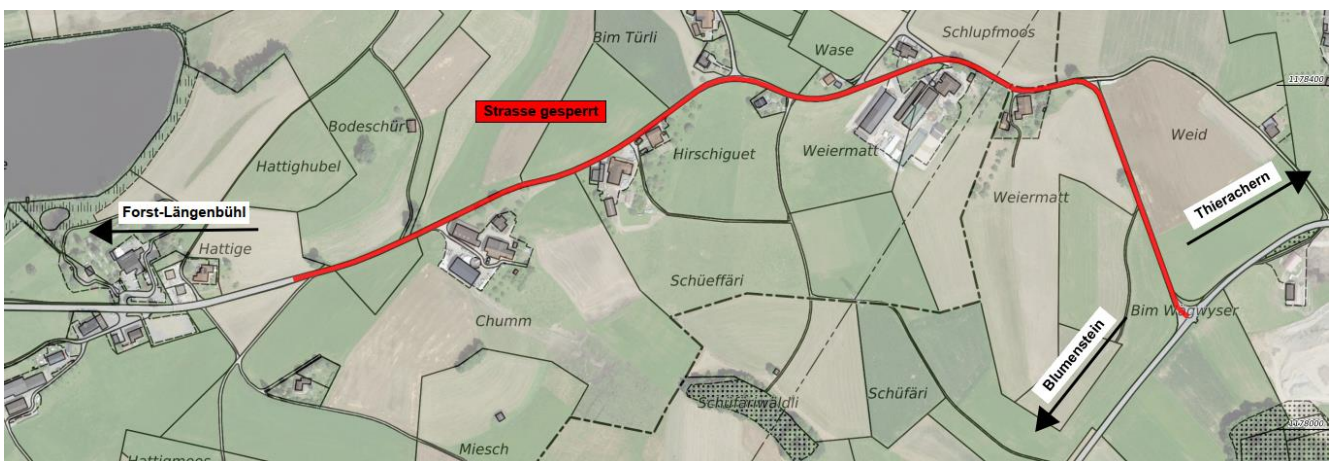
Bim Türli
Schlupfmoos
Wase
1178400
Strasse gesperrt
Bodeschür
Weid
Hirschiguet
Weiermatt
Hattighubel
Weiermatt
Forst-Längenbühl
Thierachern
Hattige
Schüeffäri
Chumm
Bim W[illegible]wyser
Blumenstein
Schüfäri
Schüfar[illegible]wäldli
Miesch
1178000
Hattigmoos